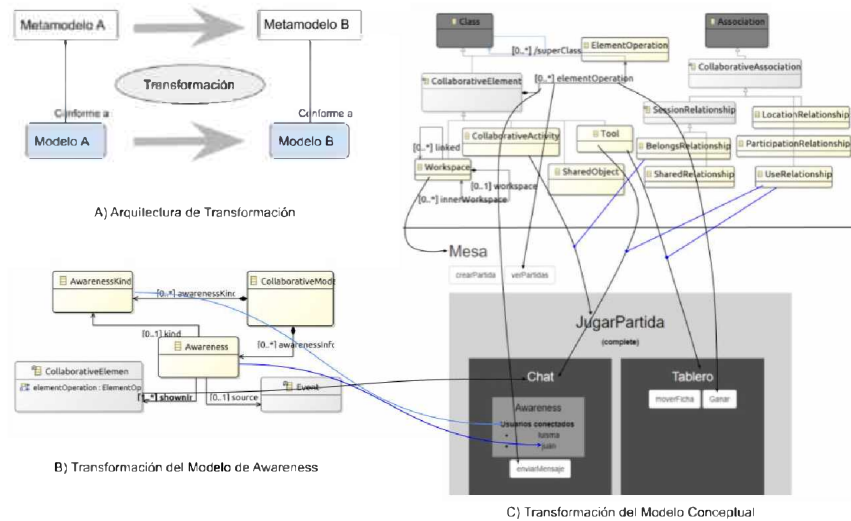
Metamodelo A

Metamodelo B

Transformación

Conforme a

Conforme a

Modelo A

Modelo B

A) Arquitectura de Transformación

Class

Association

[0..*] /superClass

ElementOperation

[0..*] elementOperation

CollaborativeElement

CollaborativeAssociation

SessionRelationship

CollaborativeActivity

Tool

LocationRelationship

BelongsRelationship

ParticipationRelationship

[0..*] linked

SharedObject

SharedRelationship

UseRelationship

Workspace

[0..1] workspace

[0..*] innerWorkspace

Mesa

crearPartida

verPartidas

AwarenessKind

[0..*] awarenessKinc

CollaborativeMod

[0..1] kind

Awareness

[0..*] awarenessInfo

CollaborativeElemen

elementOperation : ElementOp

[0..*] shownIr

[0..1] source

Event

JugarPartida

(complete)

Chat

Tablero

moverFicha

Ganar

Awareness

Usuarios conectados

• susana

• juan

enviarMensaje

B) Transformación del Modelo de Awareness

C) Transformación del Modelo Conceptual